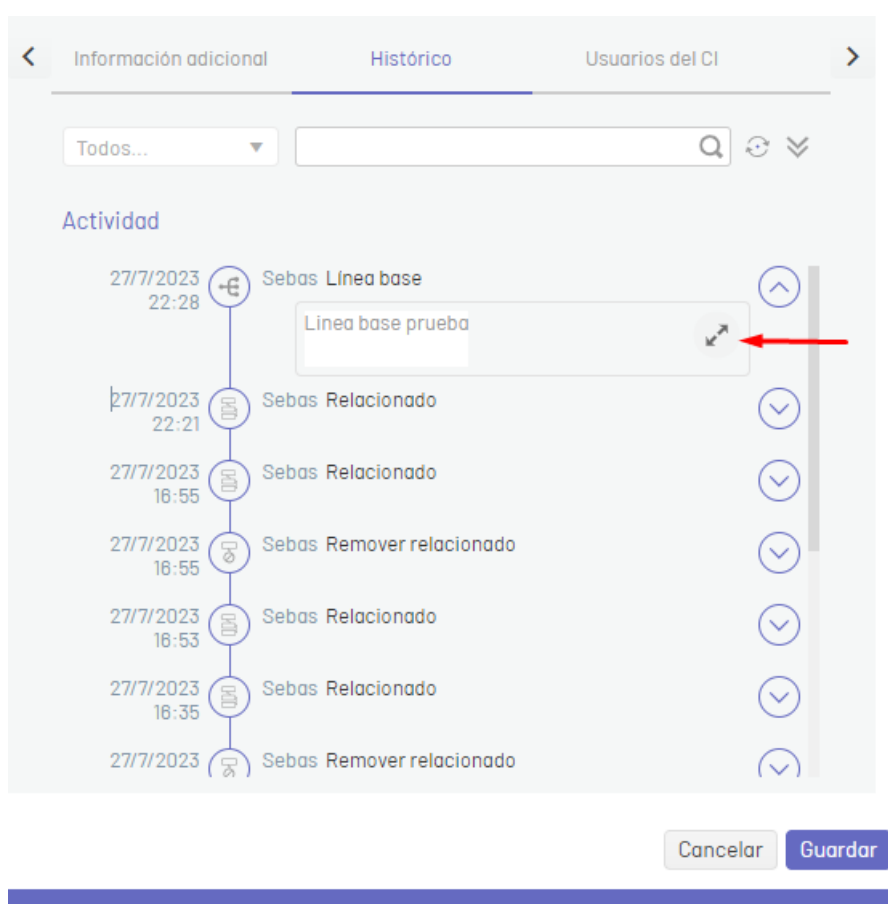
Información adicional
Histórico
Usuarios del CI

Todos...

Actividad

27/7/2023 22:28
Sebas Línea base
Linea base prueba

27/7/2023 22:21
Sebas Relacionado

27/7/2023 16:55
Sebas Relacionado

27/7/2023 16:55
Sebas Remover relacionado

27/7/2023 16:53
Sebas Relacionado

27/7/2023 16:35
Sebas Relacionado

27/7/2023
Sebas Remover relacionado

Cancelar
Guardar